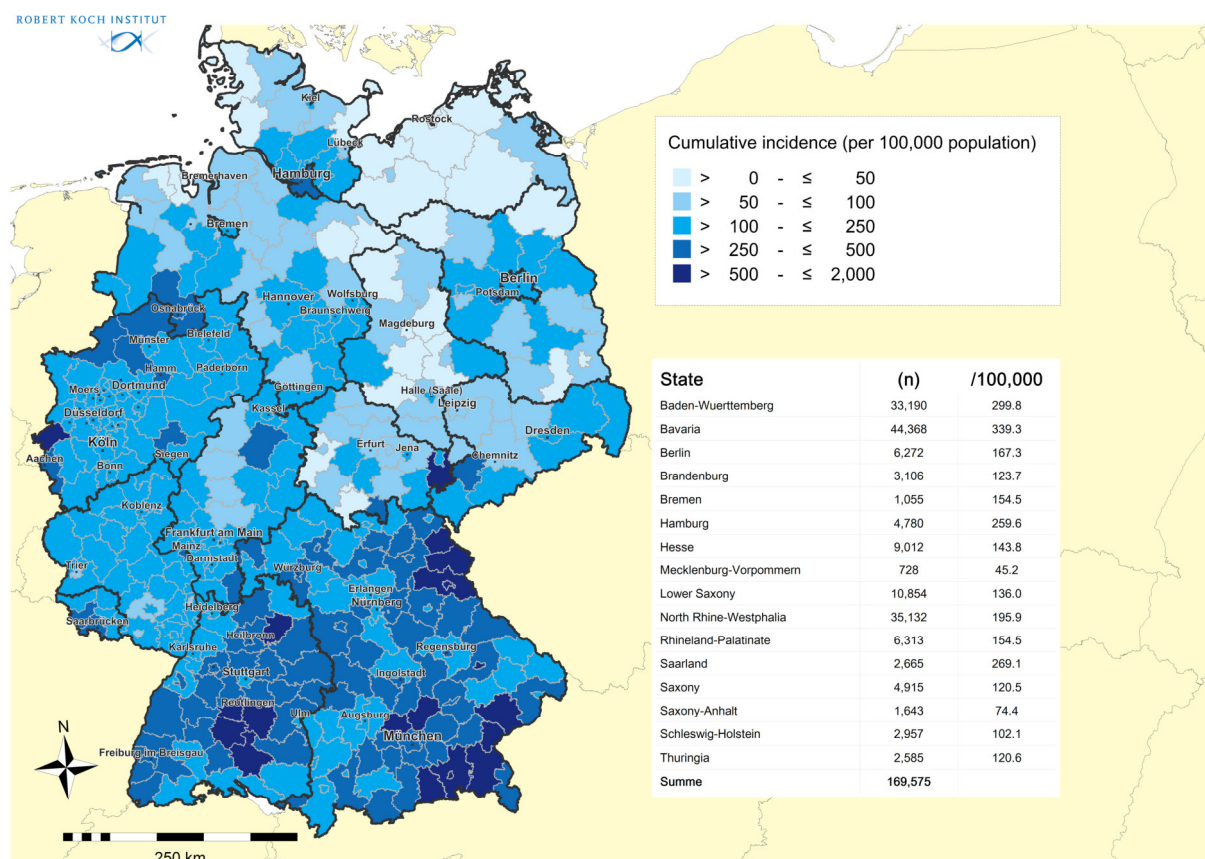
ROBERT KOCH INSTITUT

Cumulative incidence (per 100,000 population)
> 0 - ≤ 50
> 50 - ≤ 100
> 100 - ≤ 250
> 250 - ≤ 500
> 500 - ≤ 2,000

| State | (n) | /100,000 |
|---|---|---|
| Baden-Wuerttemberg | 33,190 | 299.8 |
| Bavaria | 44,368 | 339.3 |
| Berlin | 6,272 | 167.3 |
| Brandenburg | 3,106 | 123.7 |
| Bremen | 1,055 | 154.5 |
| Hamburg | 4,780 | 259.6 |
| Hesse | 9,012 | 143.8 |
| Mecklenburg-Vorpommern | 728 | 45.2 |
| Lower Saxony | 10,854 | 136.0 |
| North Rhine-Westphalia | 35,132 | 195.9 |
| Rhineland-Palatinate | 6,313 | 154.5 |
| Saarland | 2,665 | 269.1 |
| Saxony | 4,915 | 120.5 |
| Saxony-Anhalt | 1,643 | 74.4 |
| Schleswig-Holstein | 2,957 | 102.1 |
| Thuringia | 2,585 | 120.6 |
| Summe | 169,575 | |

Kiel
Rostock
Lübeck
Bremerhaven
Hamburg
Bremen
Berlin
Potsdam
Hannover
Wolfsburg
Braunschweig
Magdeburg
Osnabrück
Bielefeld
Münster
Hamm
Paderborn
Moers
Dortmund
Düsseldorf
Köln
Aachen
Bonn
Siegen
Göttingen
Kassel
Halle (Saale)
Leipzig
Dresden
Erfurt
Jena
Chemnitz
Koblenz
Frankfurt am Main
Mainz
Darmstadt
Trier
Würzburg
Erlangen
Nürnberg
Heidelberg
Saarbrücken
Heilbronn
Karlsruhe
Regensburg
Stuttgart
Ingolstadt
Reutlingen
Ulm
Augsburg
München
Freiburg im Breisgau
N
250 km